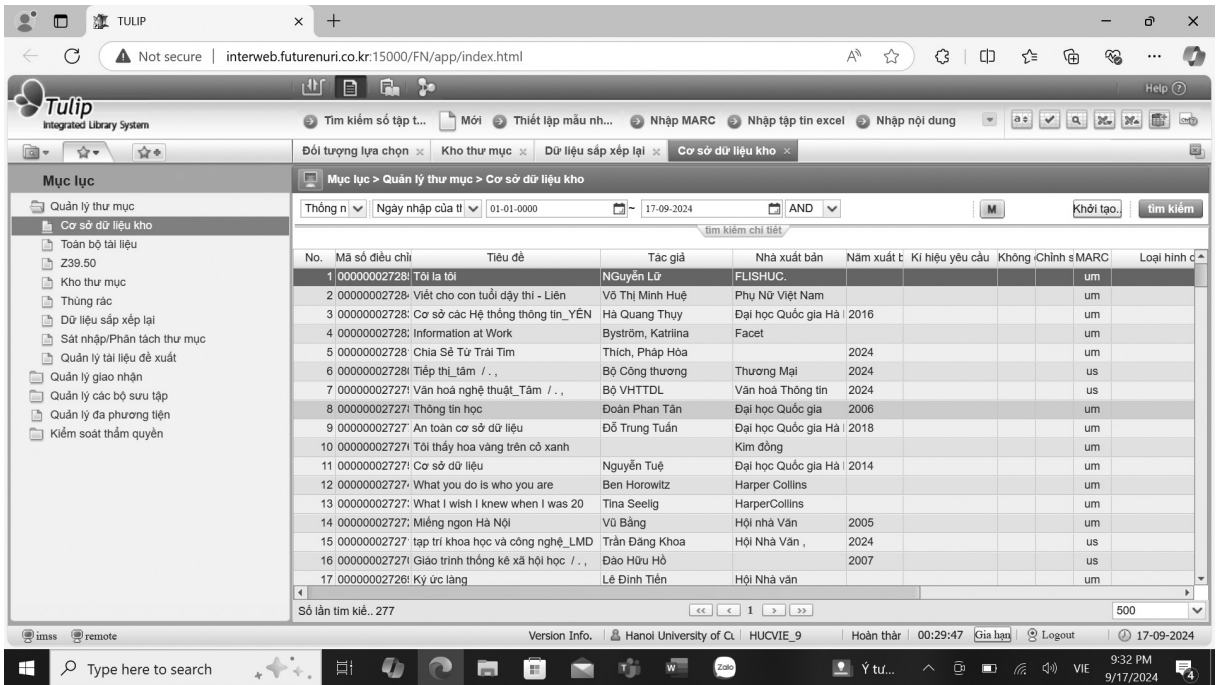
TULIP ×

Not secure | interweb.futurenuri.co.kr:15000/FN/app/index.html

Tulip
Integrated Library System

Help

Tìm kiếm số tập t... Mới Thiết lập mẫu nh... Nhập MARC Nhập tập tin excel Nhập nội dung

Đối tượng lựa chọn × Kho thư mục × Dữ liệu sắp xếp lại × Cơ sở dữ liệu kho ×

Mục lục

Quản lý thư mục
Cơ sở dữ liệu kho
Toàn bộ tài liệu
Z39.50
Kho thư mục
Thùng rác
Dữ liệu sắp xếp lại
Sát nhập/Phân tách thư mục
Quản lý tài liệu đề xuất
Quản lý giao nhận
Quản lý các bộ sưu tập
Quản lý đa phương tiện
Kiểm soát thẩm quyền

Mục lục > Quản lý thư mục > Cơ sở dữ liệu kho

Thống n | Ngày nhập của tł | 01-01-0000 | ~ 17-09-2024 | AND | M | Khởi tạo. | tìm kiếm

tìm kiếm chi tiết

| No. | Mã số điều chỉ | Tiêu đề | Tác giả | Nhà xuất bản | Năm xuất b | Kí hiệu yêu cầu | Không | Chỉnh s | MARC | Loại hình c |
|---|---|---|---|---|---|---|---|---|---|---|
| 1 | 00000002728 | Tôi la tôi | NGuyễn Lữ | FLISHUC. | | | | | um | |
| 2 | 00000002728 | Viết cho con tuổi dậy thì - Liên | Võ Thị Minh Huệ | Phụ Nữ Việt Nam | | | | | um | |
| 3 | 00000002728 | Cơ sở các Hệ thống thông tin_YẾN | Hà Quang Thụy | Đại học Quốc gia Hà | 2016 | | | | um | |
| 4 | 00000002728 | Information at Work | Byström, Katriina | Facet | | | | | um | |
| 5 | 00000002728 | Chia Sẻ Từ Trái Tim | Thích, Pháp Hòa | | 2024 | | | | um | |
| 6 | 00000002728 | Tiếp thị_tâm / ., | Bộ Công thương | Thương Mại | 2024 | | | | us | |
| 7 | 00000002727 | Văn hoá nghệ thuật_Tâm / ., | Bộ VHTTDL | Văn hoá Thông tin | 2024 | | | | us | |
| 8 | 00000002727 | Thông tin học | Đoàn Phan Tân | Đại học Quốc gia | 2006 | | | | um | |
| 9 | 00000002727 | An toàn cơ sở dữ liệu | Đỗ Trung Tuấn | Đại học Quốc gia Hà | 2018 | | | | um | |
| 10 | 00000002727 | Tôi thấy hoa vàng trên cỏ xanh | | Kim đồng | | | | | um | |
| 11 | 00000002727 | Cơ sở dữ liệu | Nguyễn Tuệ | Đại học Quốc gia Hà | 2014 | | | | um | |
| 12 | 00000002727 | What you do is who you are | Ben Horowitz | Harper Collins | | | | | um | |
| 13 | 00000002727 | What I wish I knew when I was 20 | Tina Seelig | HarperCollins | | | | | um | |
| 14 | 00000002727 | Miếng ngon Hà Nội | Vũ Bằng | Hội nhà Văn | 2005 | | | | um | |
| 15 | 00000002727 | tạp trí khoa học và công nghệ_LMD | Trần Đăng Khoa | Hội Nhà Văn , | 2024 | | | | us | |
| 16 | 00000002727 | Giáo trình thống kê xã hội học / ., | Đào Hữu Hồ | | 2007 | | | | us | |
| 17 | 00000002726 | Ký ức làng | Lê Đình Tiến | Hội Nhà văn | | | | | um | |

Số lần tìm kiế.. 277 | 1 | 500

imss remote | Version Info. | Hanoi University of C | HUCVIE_9 | Hoàn thàı | 00:29:47 | Gia hạn | Logout | 17-09-2024

Type here to search | Ý tư... | VIE | 9:32 PM 9/17/2024